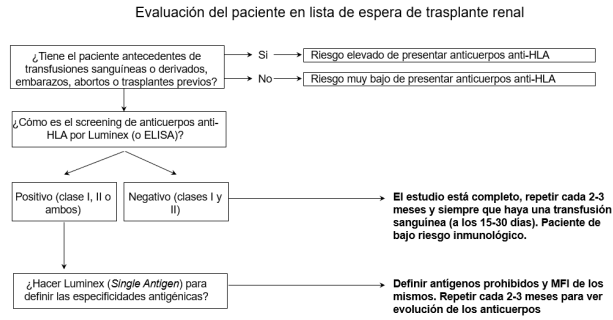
Evaluación del paciente en lista de espera de trasplante renal

¿Tiene el paciente antecedentes de transfusiones sanguíneas o derivados, embarazos, abortos o trasplantes previos?

Si

Riesgo elevado de presentar anticuerpos anti-HLA

No

Riesgo muy bajo de presentar anticuerpos anti-HLA

¿Cómo es el screening de anticuerpos anti-HLA por Luminex (o ELISA)?

Positivo (clase I, II o ambos)

Negativo (clases I y II)

El estudio está completo, repetir cada 2-3 meses y siempre que haya una transfusión sanguínea (a los 15-30 días). Paciente de bajo riesgo inmunológico.

¿Hacer Luminex (Single Antigen) para definir las especificidades antigénicas?

Definir antígenos prohibidos y MFI de los mismos. Repetir cada 2-3 meses para ver evolución de los anticuerpos